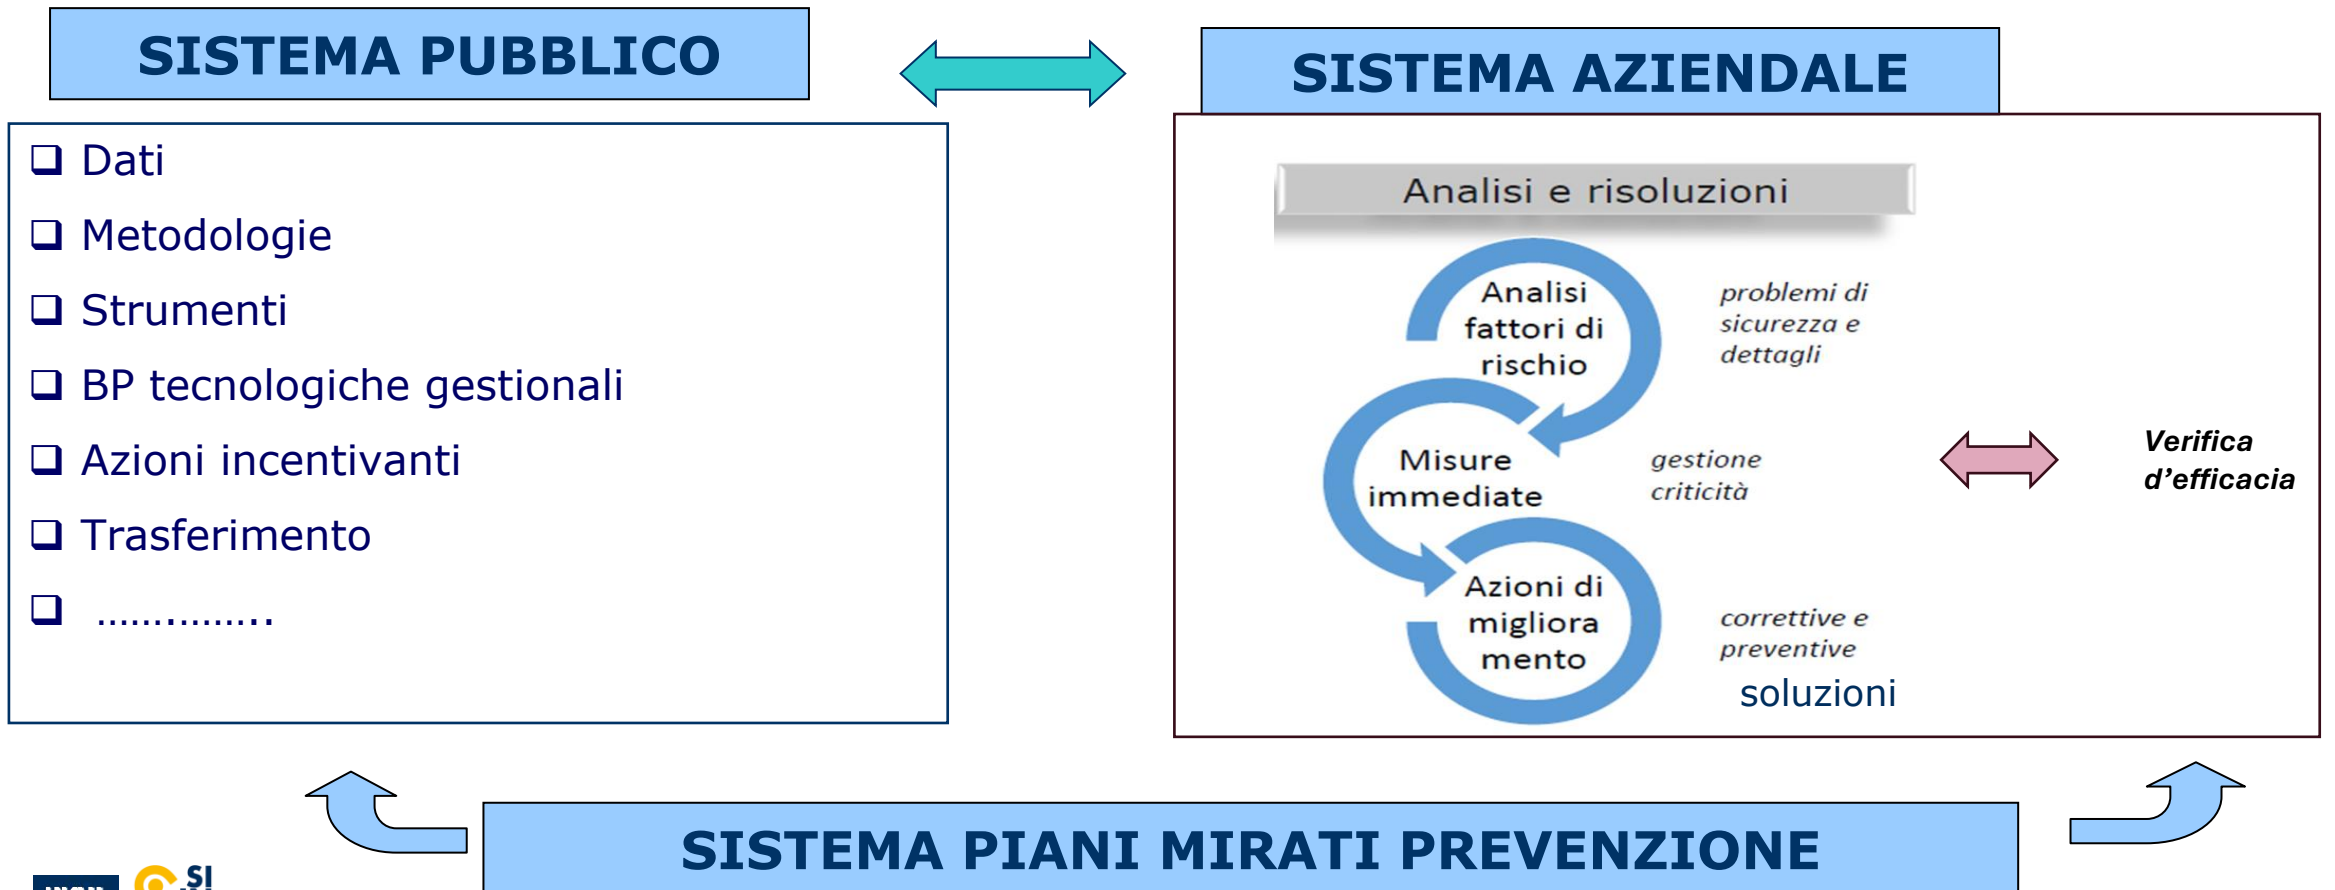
SISTEMA PUBBLICO

SISTEMA AZIENDALE

❑ Dati
❑ Metodologie
❑ Strumenti
❑ BP tecnologiche gestionali
❑ Azioni incentivanti
❑ Trasferimento
❑ ……………

Analisi e risoluzioni

Analisi fattori di rischio

problemi di sicurezza e dettagli

Misure immediate

gestione criticità

Azioni di migliora mento

correttive e preventive

soluzioni

Verifica d'efficacia

SISTEMA PIANI MIRATI PREVENZIONE

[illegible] SI